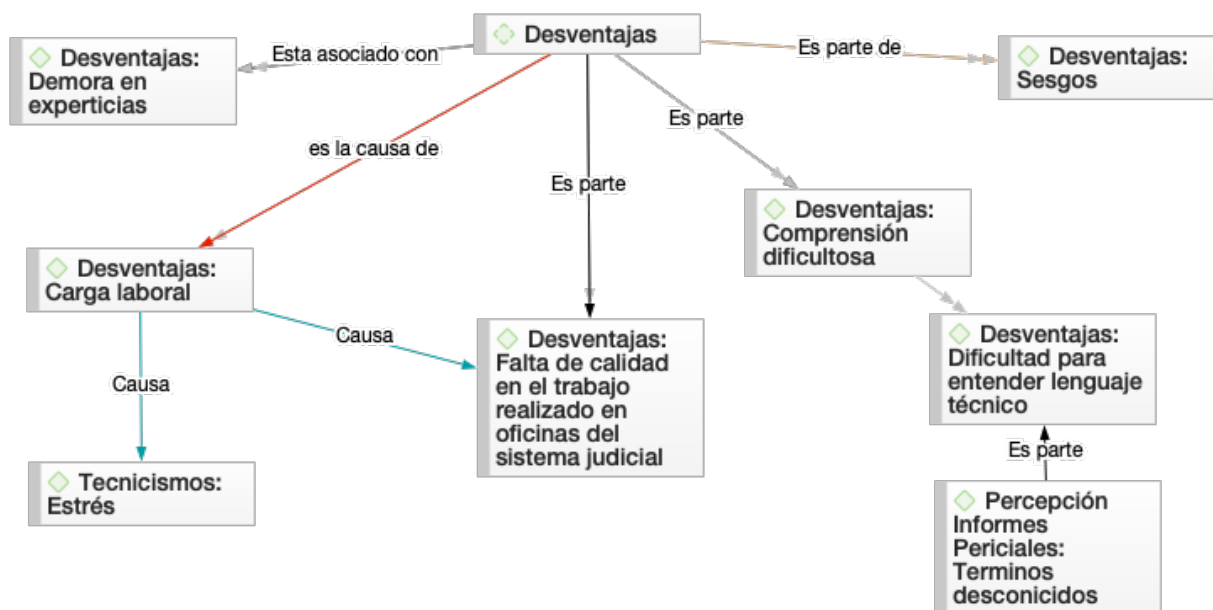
Desventajas

Esta asociado con

Desventajas: Demora en experticias

Es parte de

Desventajas: Sesgos

es la causa de

Es parte

Es parte

Desventajas: Comprensión dificultosa

Desventajas: Carga laboral

Causa

Desventajas: Falta de calidad en el trabajo realizado en oficinas del sistema judicial

Desventajas: Dificultad para entender lenguaje técnico

Causa

Es parte

Tecnicismos: Estrés

Percepción Informes Periciales: Terminos desconicidos